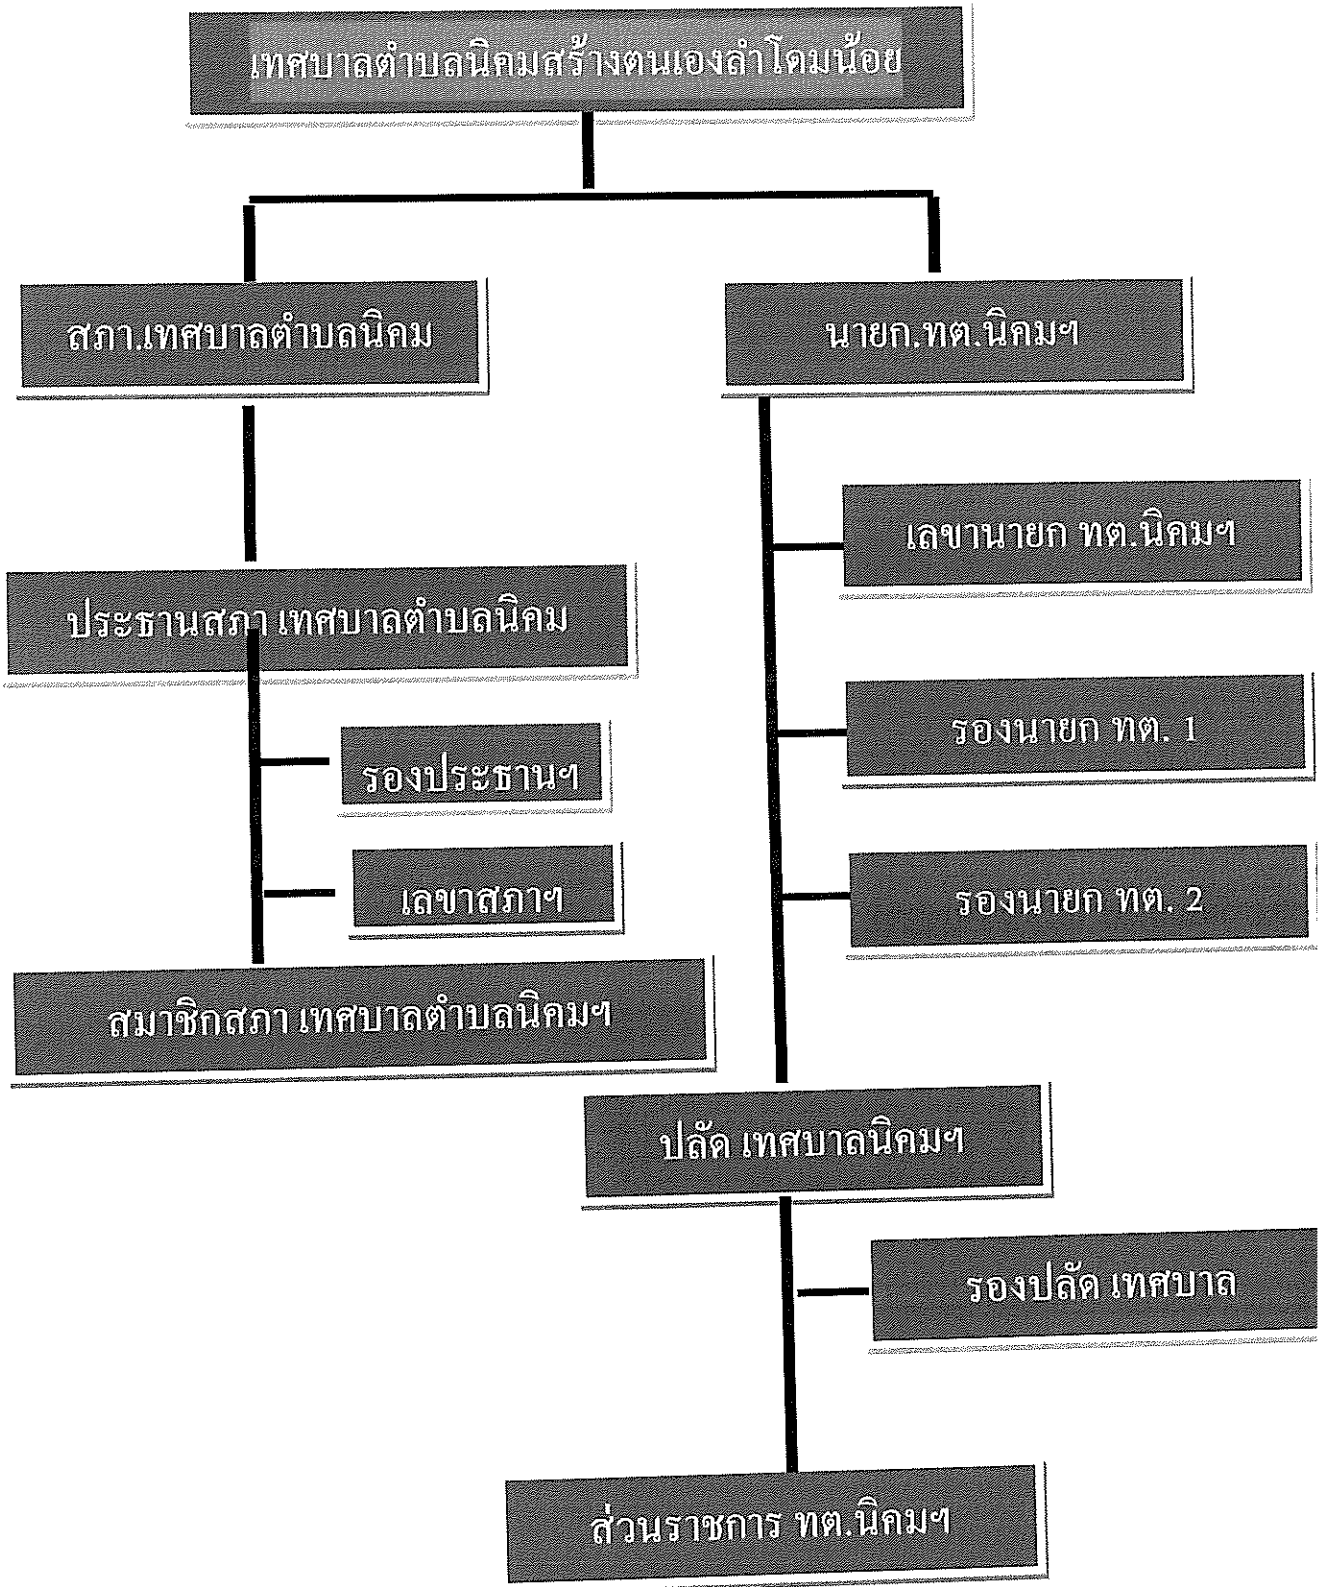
เทศบาลตำบลนิคมสร้างตนเองลำโดมน้อย

สภา.เทศบาลตำบลนิคม

นายก.ทต.นิคมฯ

เลขานายก ทต.นิคมฯ

ประธานสภา เทศบาลตำบลนิคม

รองนายก ทต. 1

รองประธานฯ

เลขาสภาฯ

รองนายก ทต. 2

สมาชิกสภา เทศบาลตำบลนิคมฯ

ปลัด เทศบาลนิคมฯ

รองปลัด เทศบาล

ส่วนราชการ ทต.นิคมฯ